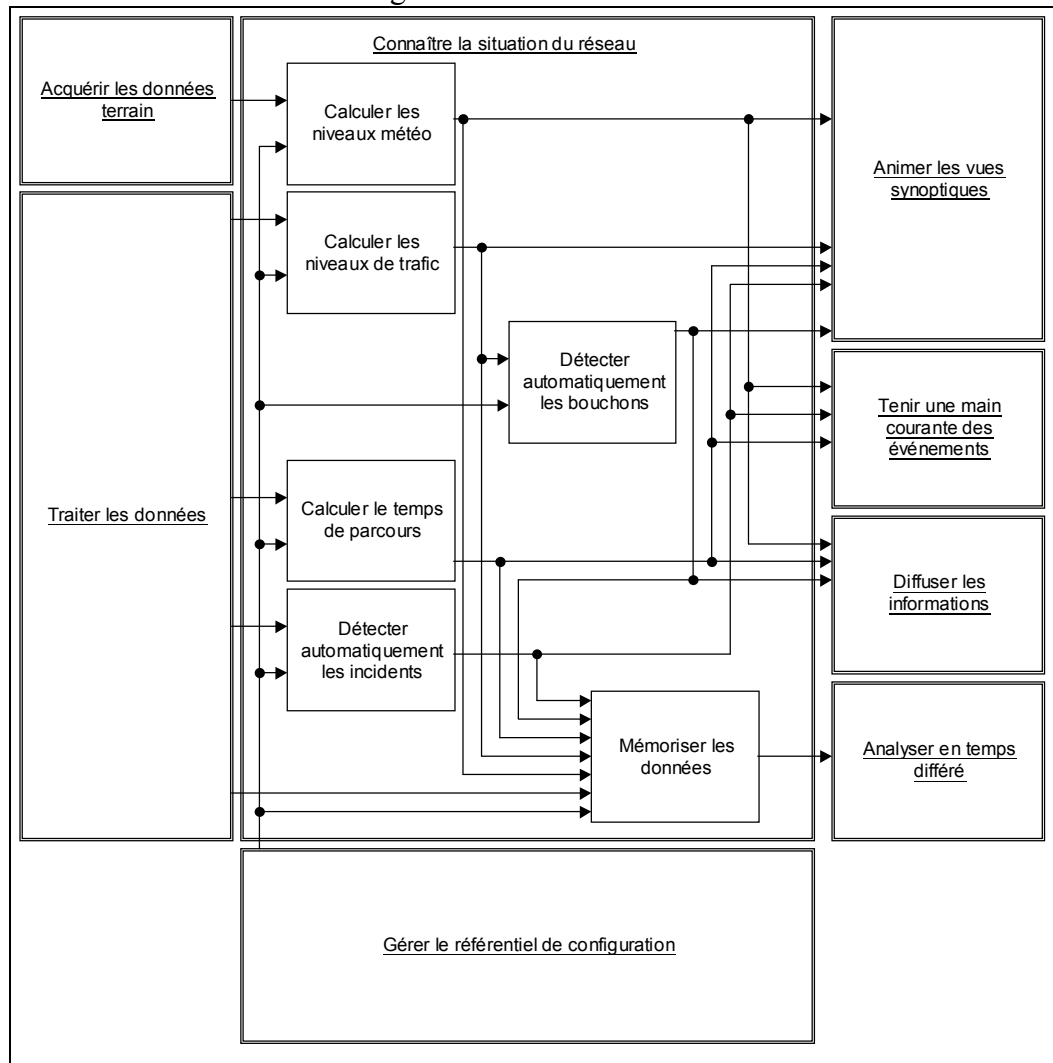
Acquérir les données terrain

Traiter les données

Connaître la situation du réseau

Calculer les niveaux météo

Calculer les niveaux de trafic

Détecter automatiquement les bouchons

Calculer le temps de parcours

Détecter automatiquement les incidents

Mémoriser les données

Animer les vues synoptiques

Tenir une main courante des événements

Diffuser les informations

Analyser en temps différé

Gérer le référentiel de configuration